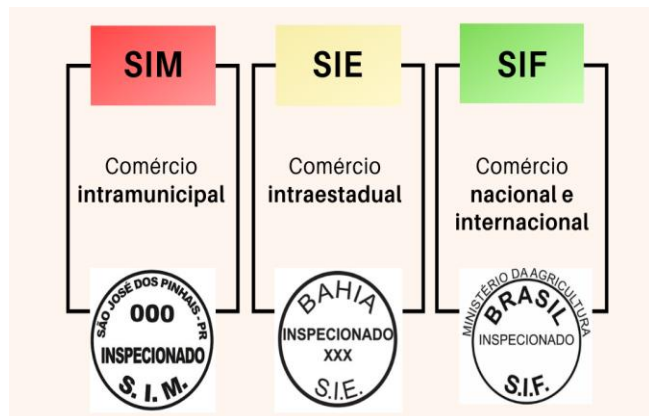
SIM

Comércio intramunicipal

SÃO JOSÉ DOS PINHAIS - PR
000
INSPECIONADO
S. I. M.

SIE

Comércio intraestadual

BAHIA
INSPECIONADO
XXX
S.I.E.

SIF

Comércio nacional e internacional

MINISTÉRIO DA AGRICULTURA
BRASIL
INSPECIONADO
S.I.F.